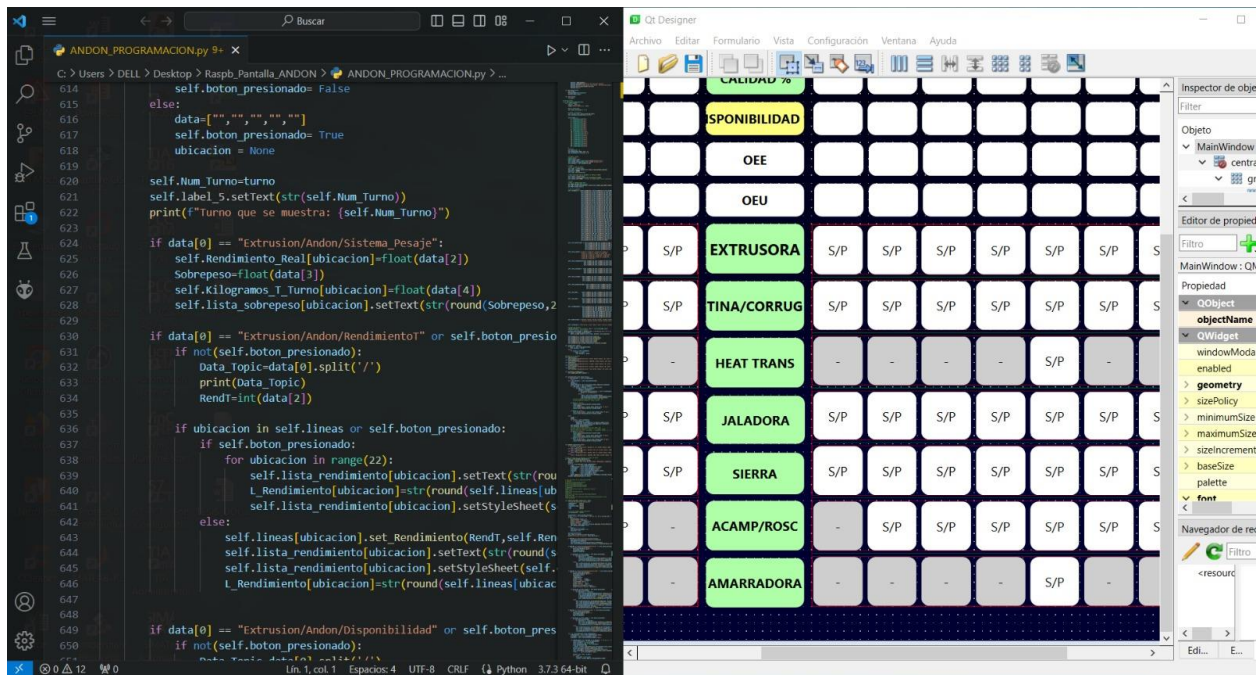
Buscar

ANDON_PROGRAMACION.py 9+ ×

C: > Users > DELL > Desktop > Raspb_Pantalla_ANDON > ANDON_PROGRAMACION.py > ...

614 self.boton_presionado= False
615 else:
616 data=["","","","",""]
617 self.boton_presionado= True
618 ubicacion = None
619
620 self.Num_Turno=turno
621 self.label_5.setText(str(self.Num_Turno))
622 print(f"Turno que se muestra: {self.Num_Turno}")
623
624 if data[0] == "Extrusion/Andon/Sistema_Pesaje":
625 self.Rendimiento_Real[ubicacion]=float(data[2])
626 Sobrepeso=float(data[3])
627 self.Kilogramos_T_Turno[ubicacion]=float(data[4])
628 self.lista_sobrepeso[ubicacion].setText(str(round(Sobrepeso,2
629
630 if data[0] == "Extrusion/Andon/RendimientoT" or self.boton_presio
631 if not(self.boton_presionado):
632 Data_Topic=data[0].split('/')
633 print(Data_Topic)
634 RendT=int(data[2])
635
636 if ubicacion in self.lineas or self.boton_presionado:
637 if self.boton_presionado:
638 for ubicacion in range(22):
639 self.lista_rendimiento[ubicacion].setText(str(rou
640 L_Rendimiento[ubicacion]=str(round(self.lineas[ub
641 self.lista_rendimiento[ubicacion].setStyleSheet(s
642 else:
643 self.lineas[ubicacion].set_Rendimiento(RendT,self.Ren
644 self.lista_rendimiento[ubicacion].setText(str(round(s
645 self.lista_rendimiento[ubicacion].setStyleSheet(self.
646 L_Rendimiento[ubicacion]=str(round(self.lineas[ubicac
647
648
649 if data[0] == "Extrusion/Andon/Disponibilidad" or self.boton_pres
650 if not(self.boton_presionado):

⊗ 0 ⚠ 12 ⚡0 Lín. 1, col. 1 Espacios: 4 UTF-8 CRLF Python 3.7.3 64-bit

Qt Designer
Archivo Editar Formulario Vista Configuración Ventana Ayuda

CALIDAD %
ISPONIBILIDAD
OEE
OEU
S/P S/P EXTRUSORA S/P S/P S/P S/P S/P S/P
S/P S/P TINA/CORRUG S/P S/P S/P S/P S/P S/P
- HEAT TRANS - - - - S/P -
S/P S/P JALADORA S/P S/P S/P S/P S/P S/P
S/P S/P SIERRA S/P S/P S/P S/P S/P S/P
- ACAMP/ROSC - S/P S/P S/P S/P S/P
- - AMARRADORA - - - - S/P -

Inspector de obje
Filter
Objeto
MainWindow
centra
gr
Editor de propied
Filtro
MainWindow : Q
Propiedad
QObject
objectName
QWidget
windowModa
enabled
geometry
sizePolicy
minimumSize
maximumSize
sizeIncrement
baseSize
palette
font
Navegador de re
Filtro
<resourc
Edi... E...